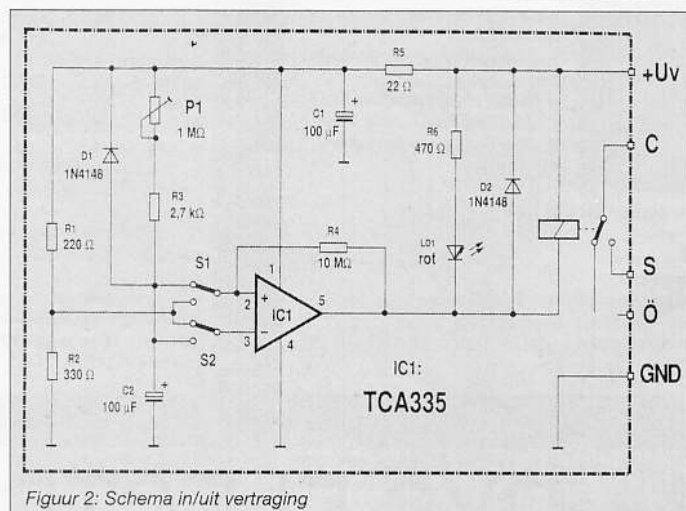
+Uv

P1
1 MΩ

C1
100 µF

R5
22 Ω

D1
1N4148

R3
2,7 kΩ

R6
470 Ω

D2
1N4148

C

R1
220 Ω

R4
10 MΩ

LD1
rot

S1

1

+

2

IC1

5

−

3

4

S2

S

Ö

R2
330 Ω

C2
100 µF

IC1:
TCA335

GND

Figuur 2: Schema in/uit vertraging